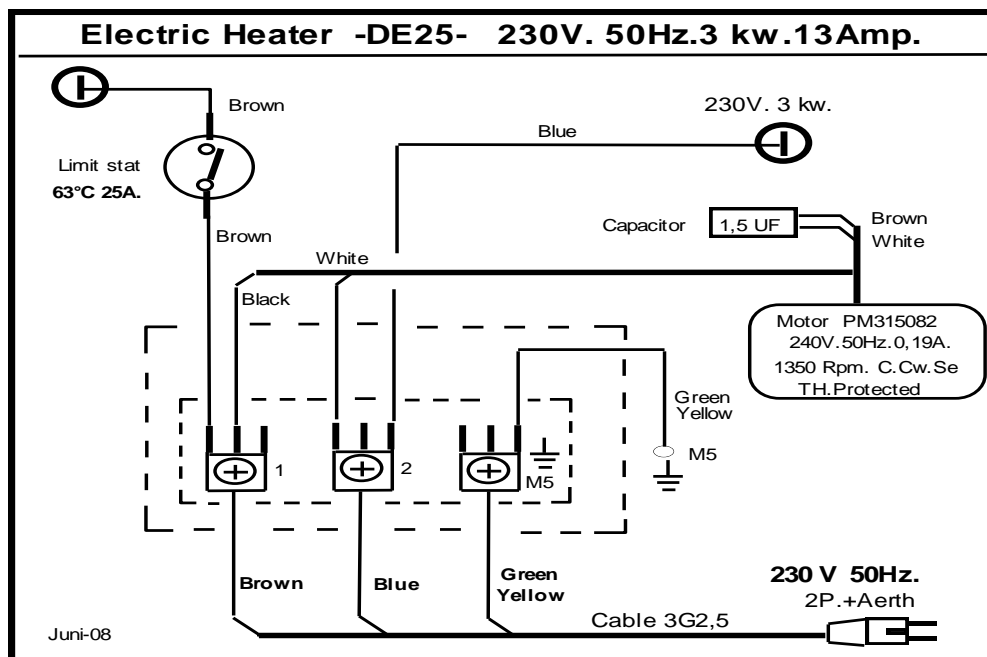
Electric Heater -DE25- 230V. 50Hz.3 kw.13Amp.

Brown

Limit stat
63°C 25A.

Brown

Blue

230V. 3 kw.

Capacitor 1,5 UF

Brown
White

White

Black

Motor PM315082
240V.50Hz.0,19A.
1350 Rpm. C.Cw.Se
TH.Protected

Green
Yellow

M5

1

2

M5

Brown

Blue

Green
Yellow

230 V 50Hz.
2P.+Aerth

Cable 3G2,5

Juni-08